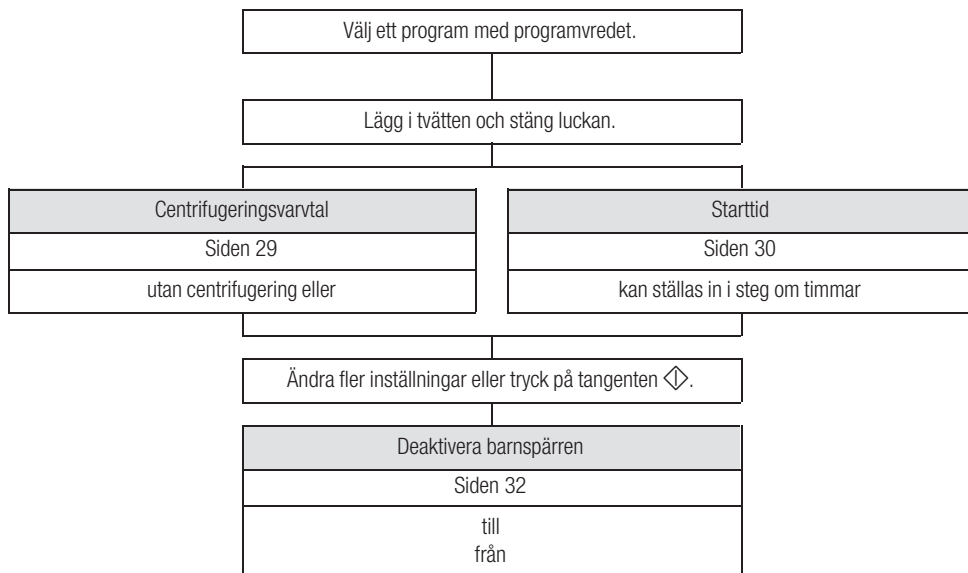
Välj ett program med programvredet.

Lägg i tvätten och stäng luckan.

Centrifugeringsvarvtal

Siden 29

utan centrifugering eller

Starttid

Siden 30

kan ställas in i steg om timmar

Ändra fler inställningar eller tryck på tangenten ⏀.

Deaktivera barnspärren

Siden 32

till
från